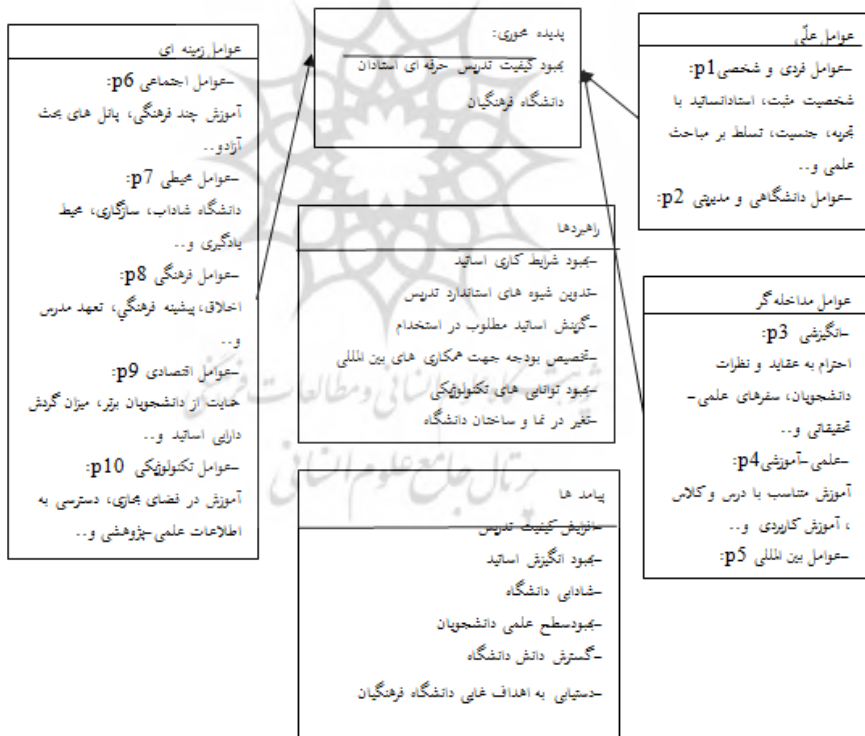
عوامل علّی

-عوامل فردی و شخصی p1:
شخصیت مثبت، استاداساتید با تجربه، جنسیت، تسلط بر مباحث علمی و..
-عوامل دانشگاهی و مدیریتی p2:

پدیده محوری:
بهبود کیفیت تدریس حرفه ای استادان دانشگاه فرهنگیان

عوامل زمینه ای

-عوامل اجتماعی p6:
آموزش چند فرهنگی، پانل های بحث آزادو..
-عوامل محیطی p7:
دانشگاه شاداب، سازگاری، محیط یادگیری و..
-عوامل فرهنگی p8:
اخلاق، پیشینه فرهنگی، تعهد مدرس و..
-عوامل اقتصادی p9:
حمایت از دانشجویان برتر، میزان گردش دارایی اساتید و..
-عوامل تکنولوژیکی p10:
آموزش در فضای مجازی، دسترسی به اطلاعات علمی-پژوهشی و..

راهبردها

-بهبود شرایط کاری اساتید
-تدوین شیوه های استاندارد تدریس
-گزینش اساتید مطلوب در استخدام
-تخصیص بودجه جهت همکاری های بین المللی
-بهبود توانایی های تکنولوژیکی
-تغیر در نما و ساختمان دانشگاه

عوامل مداخله گر

-انگیزشی p3:
احترام به عقاید و نظرات دانشجویان، سفرهای علمی-تحقیقاتی و..
-علمی-آموزشی p4:
آموزش متناسب با درس و کلاس ، آموزش کاربردی و..
-عوامل بین المللی p5:

پیامد ها

-افزایش کیفیت تدریس
-بهبود انگیزش اساتید
-شادابی دانشگاه
-بهبودسطح علمی دانشجویان
-گسترش دانش دانشگاه
-دستیابی به اهداف غایی دانشگاه فرهنگیان